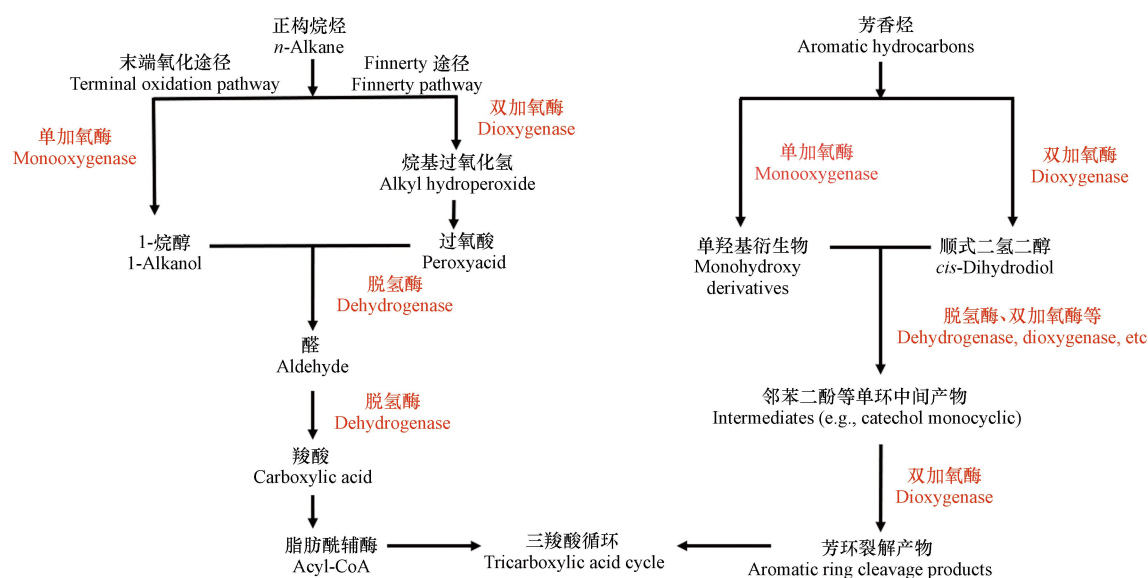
正构烷烃
n-Alkane

末端氧化途径
Terminal oxidation pathway

Finnerty 途径
Finnerty pathway

双加氧酶
Dioxygenase

单加氧酶
Monooxygenase

烷基过氧化氢
Alkyl hydroperoxide

1-烷醇
1-Alkanol

过氧酸
Peroxyacid

脱氢酶
Dehydrogenase

醛
Aldehyde

脱氢酶
Dehydrogenase

羧酸
Carboxylic acid

脂肪酰辅酶
Acyl-CoA

三羧酸循环
Tricarboxylic acid cycle

芳香烃
Aromatic hydrocarbons

单加氧酶
Monooxygenase

双加氧酶
Dioxygenase

单羟基衍生物
Monohydroxy derivatives

顺式二氢二醇
cis-Dihydrodiol

脱氢酶、双加氧酶等
Dehydrogenase, dioxygenase, etc

邻苯二酚等单环中间产物
Intermediates (e.g., catechol monocyclic)

双加氧酶
Dioxygenase

芳环裂解产物
Aromatic ring cleavage products